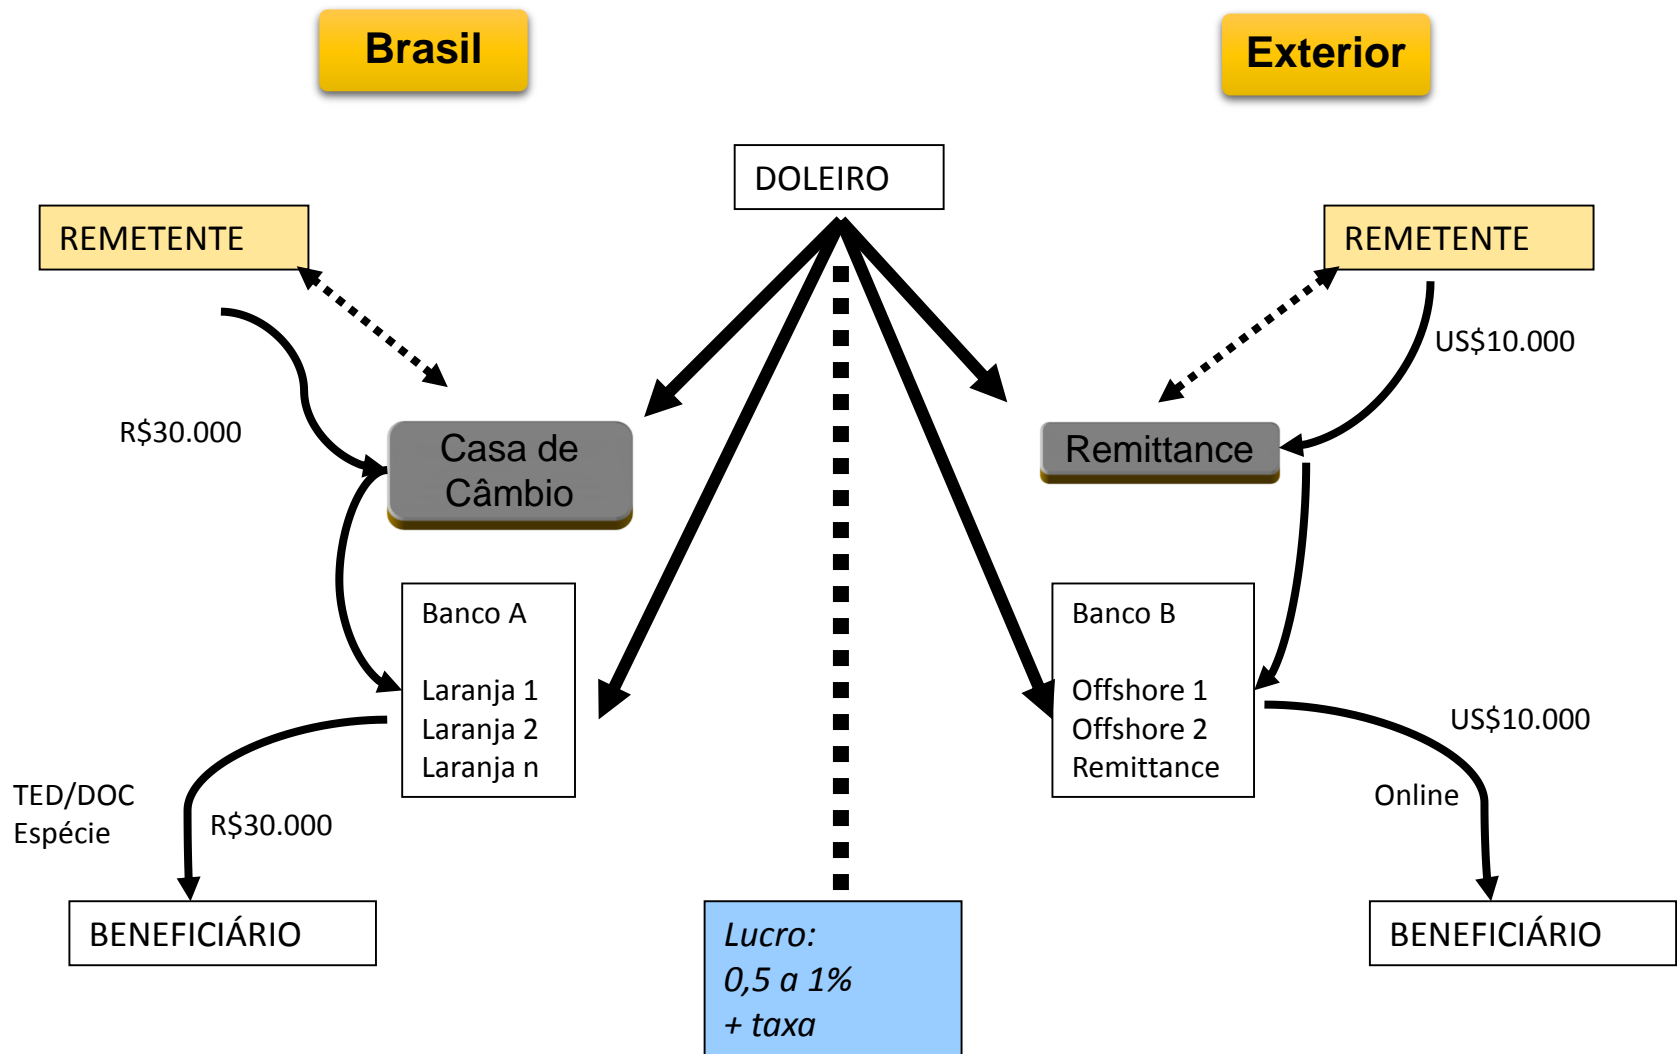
Brasil

Exterior

DOLEIRO

REMETENTE

REMETENTE

US$10.000

R$30.000

Casa de Câmbio

Remittance

Banco A

Laranja 1
Laranja 2
Laranja n

Banco B

Offshore 1
Offshore 2
Remittance

US$10.000

TED/DOC
Espécie

R$30.000

Online

BENEFICIÁRIO

Lucro:
0,5 a 1%
+ taxa

BENEFICIÁRIO